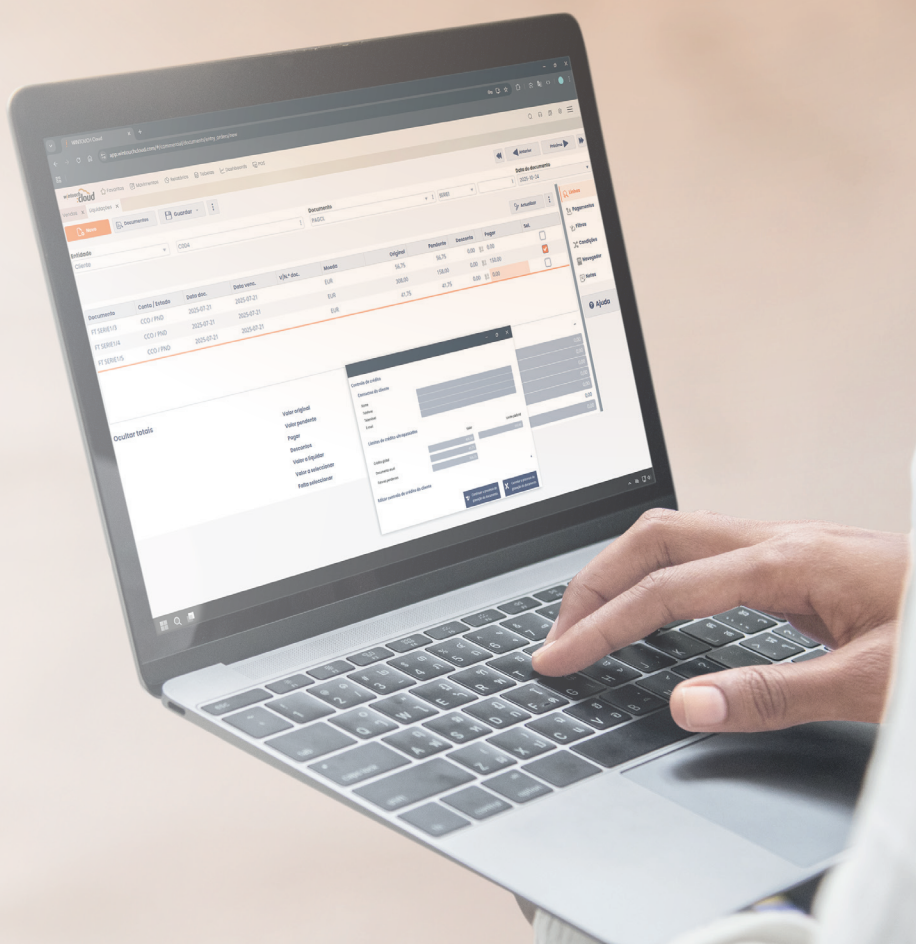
cloud

Liquidações

Novo

Documentos

Guardar

Documento

PAGCL

Atualizar

Data do documento

2025-10-28

Anterior

Próximo

Entidade

Cliente

C004

Documento

Conta / Estado

Data doc.

Data venc.

V/N.º doc.

Moeda

Original

Pendente

Desconto

Pagar

Sel.

FT SERIE1/3

CCO / PND

2025-07-21

2025-07-21

EUR

56.75

56.75

0.00

0.00

FT SERIE1/4

CCO / PND

2025-07-21

2025-07-21

EUR

308.00

158.00

0.00

158.00

FT SERIE1/5

CCO / PND

2025-07-21

2025-07-21

EUR

41.75

41.75

0.00

0.00

Ocultar totais

Valor original

Valor pendente

Pagar

Descontos

Valor a liquidar

Valor a selecionar

Falta selecionar

Controlo de crédito

Contactos do cliente

Limites de crédito ativos

Editar controlo de crédito do cliente

Linhas

Pagamentos

Filtros

Condições

Navegador

Notas

Ajuda

0.00